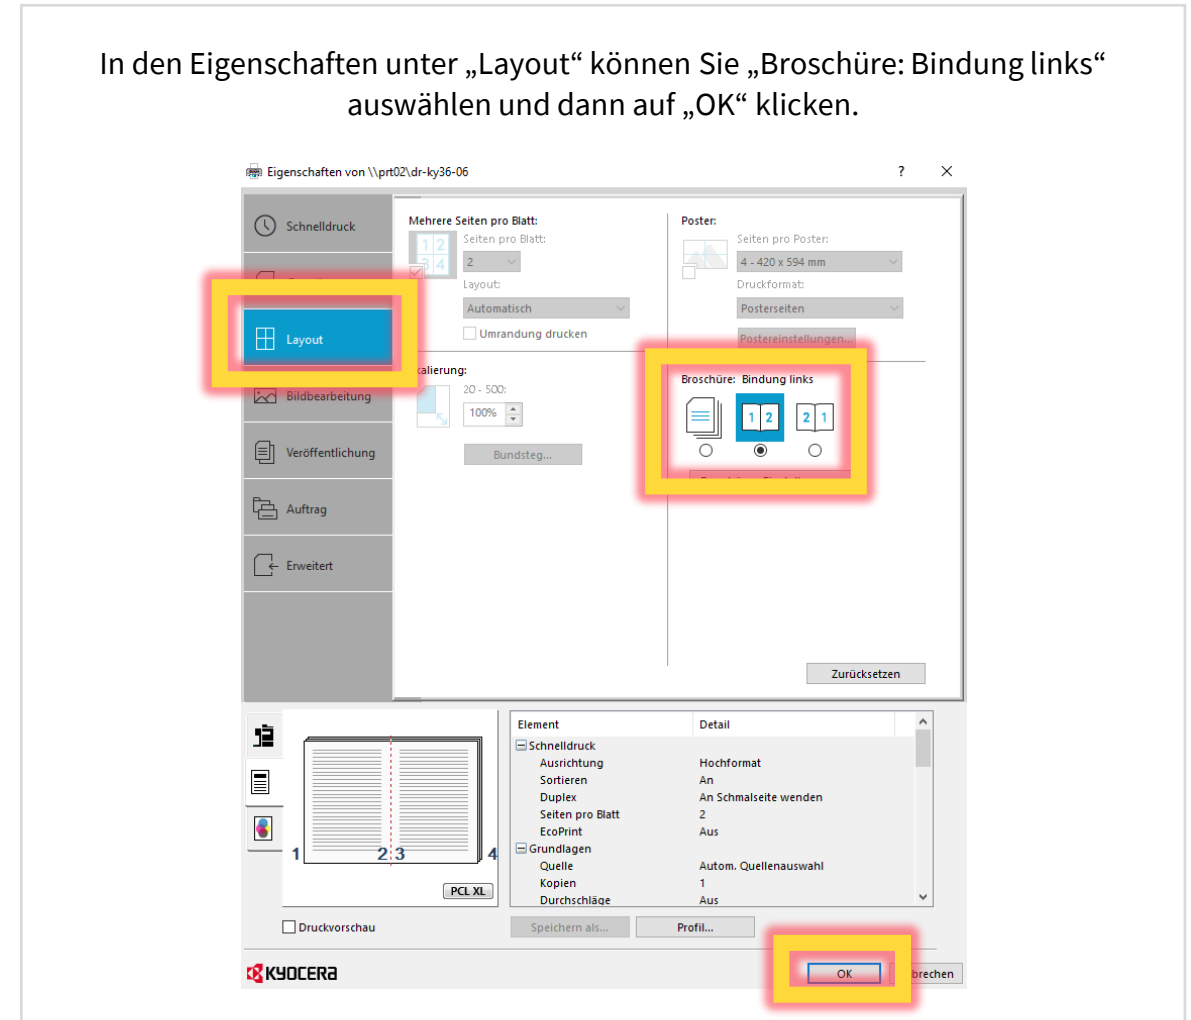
In den Eigenschaften unter „Layout“ können Sie „Broschüre: Bindung links“ auswählen und dann auf „OK“ klicken.

Eigenschaften von \\prt02\dr-ky36-06

?

Schnelldruck

Layout

Bildbearbeitung

Veröffentlichung

Auftrag

Erweitert

Mehrere Seiten pro Blatt:

Seiten pro Blatt:

2

Layout:

Automatisch

Umrandung drucken

alierung:

20 - 500:

100%

Bundsteg...

Poster:

Seiten pro Poster:

4 - 420 x 594 mm

Druckformat:

Posterseiten

Postereinstellungen...

Broschüre: Bindung links

Zurücksetzen

1 2 3 4

PCL XL

| Element | Detail |
|---|---|
| Schnelldruck | |
| Ausrichtung | Hochformat |
| Sortieren | An |
| Duplex | An Schmalseite wenden |
| Seiten pro Blatt | 2 |
| EcoPrint | Aus |
| Grundlagen | |
| Quelle | Autom. Quellenauswahl |
| Kopien | 1 |
| Durchschläge | Aus |

Druckvorschau

Speichern als...

Profil...

KYOCERA

OK

brechen